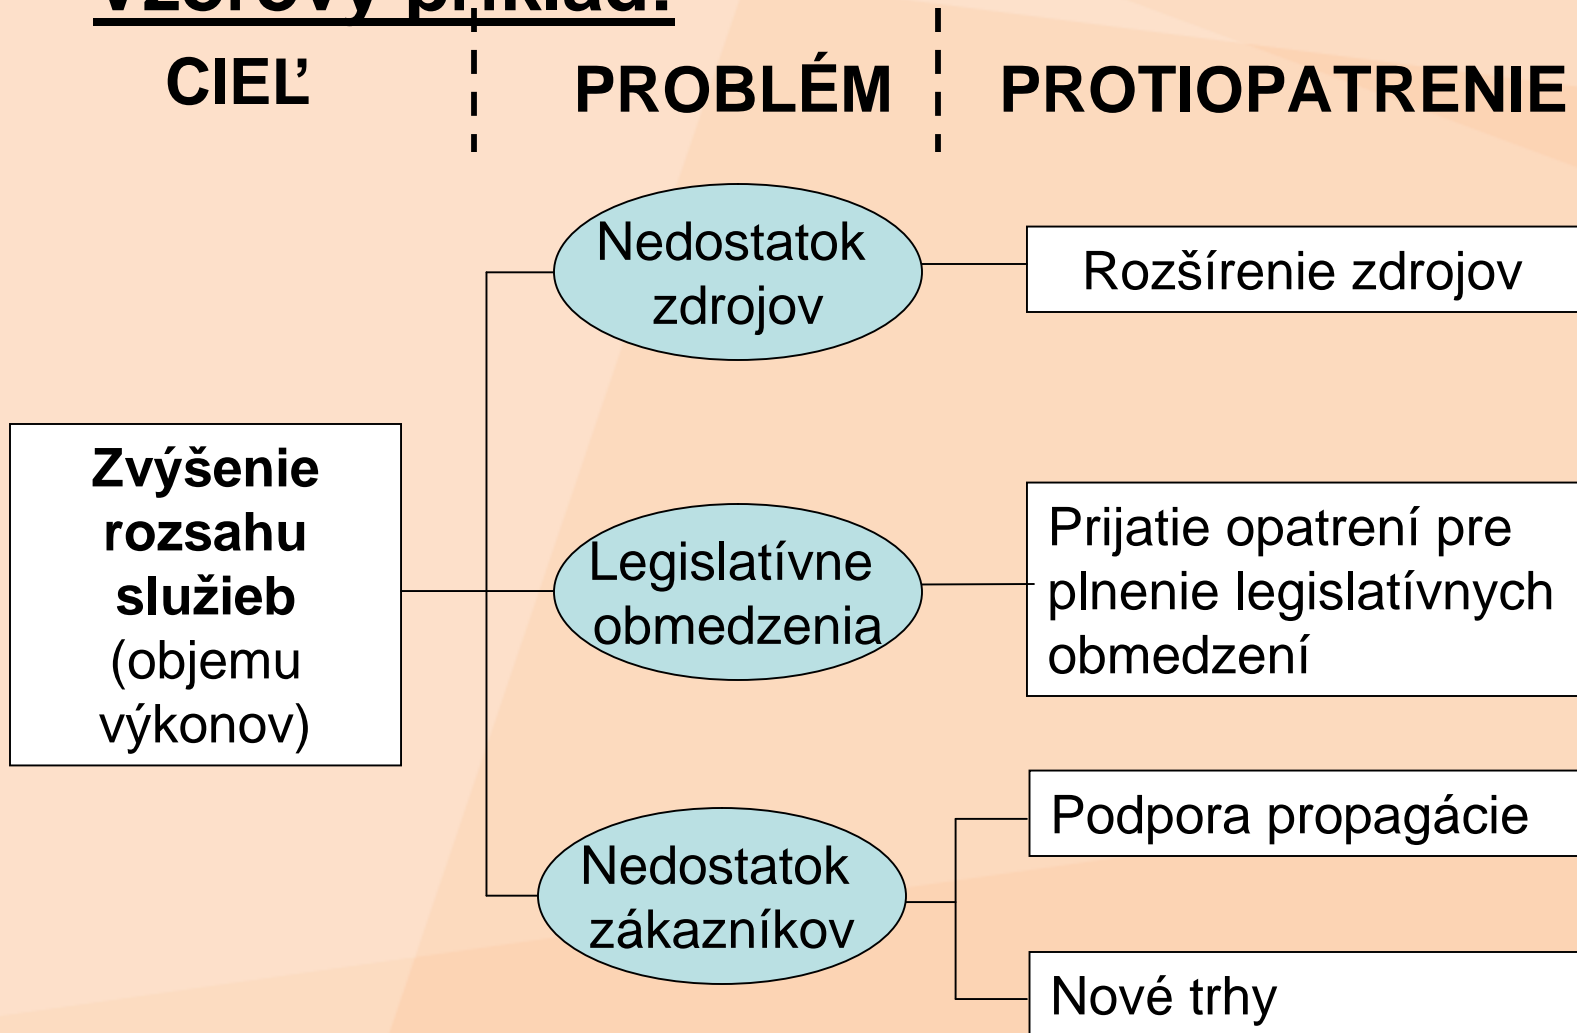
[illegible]

CIEĽ

PROBLÉM

PROTIOPATRENIE

Nedostatok zdrojov

Rozšírenie zdrojov

Zvýšenie rozsahu služieb (objemu výkonov)

Legislatívne obmedzenia

Prijatie opatrení pre plnenie legislatívnych obmedzení

Nedostatok zákazníkov

Podpora propagácie

Nové trhy